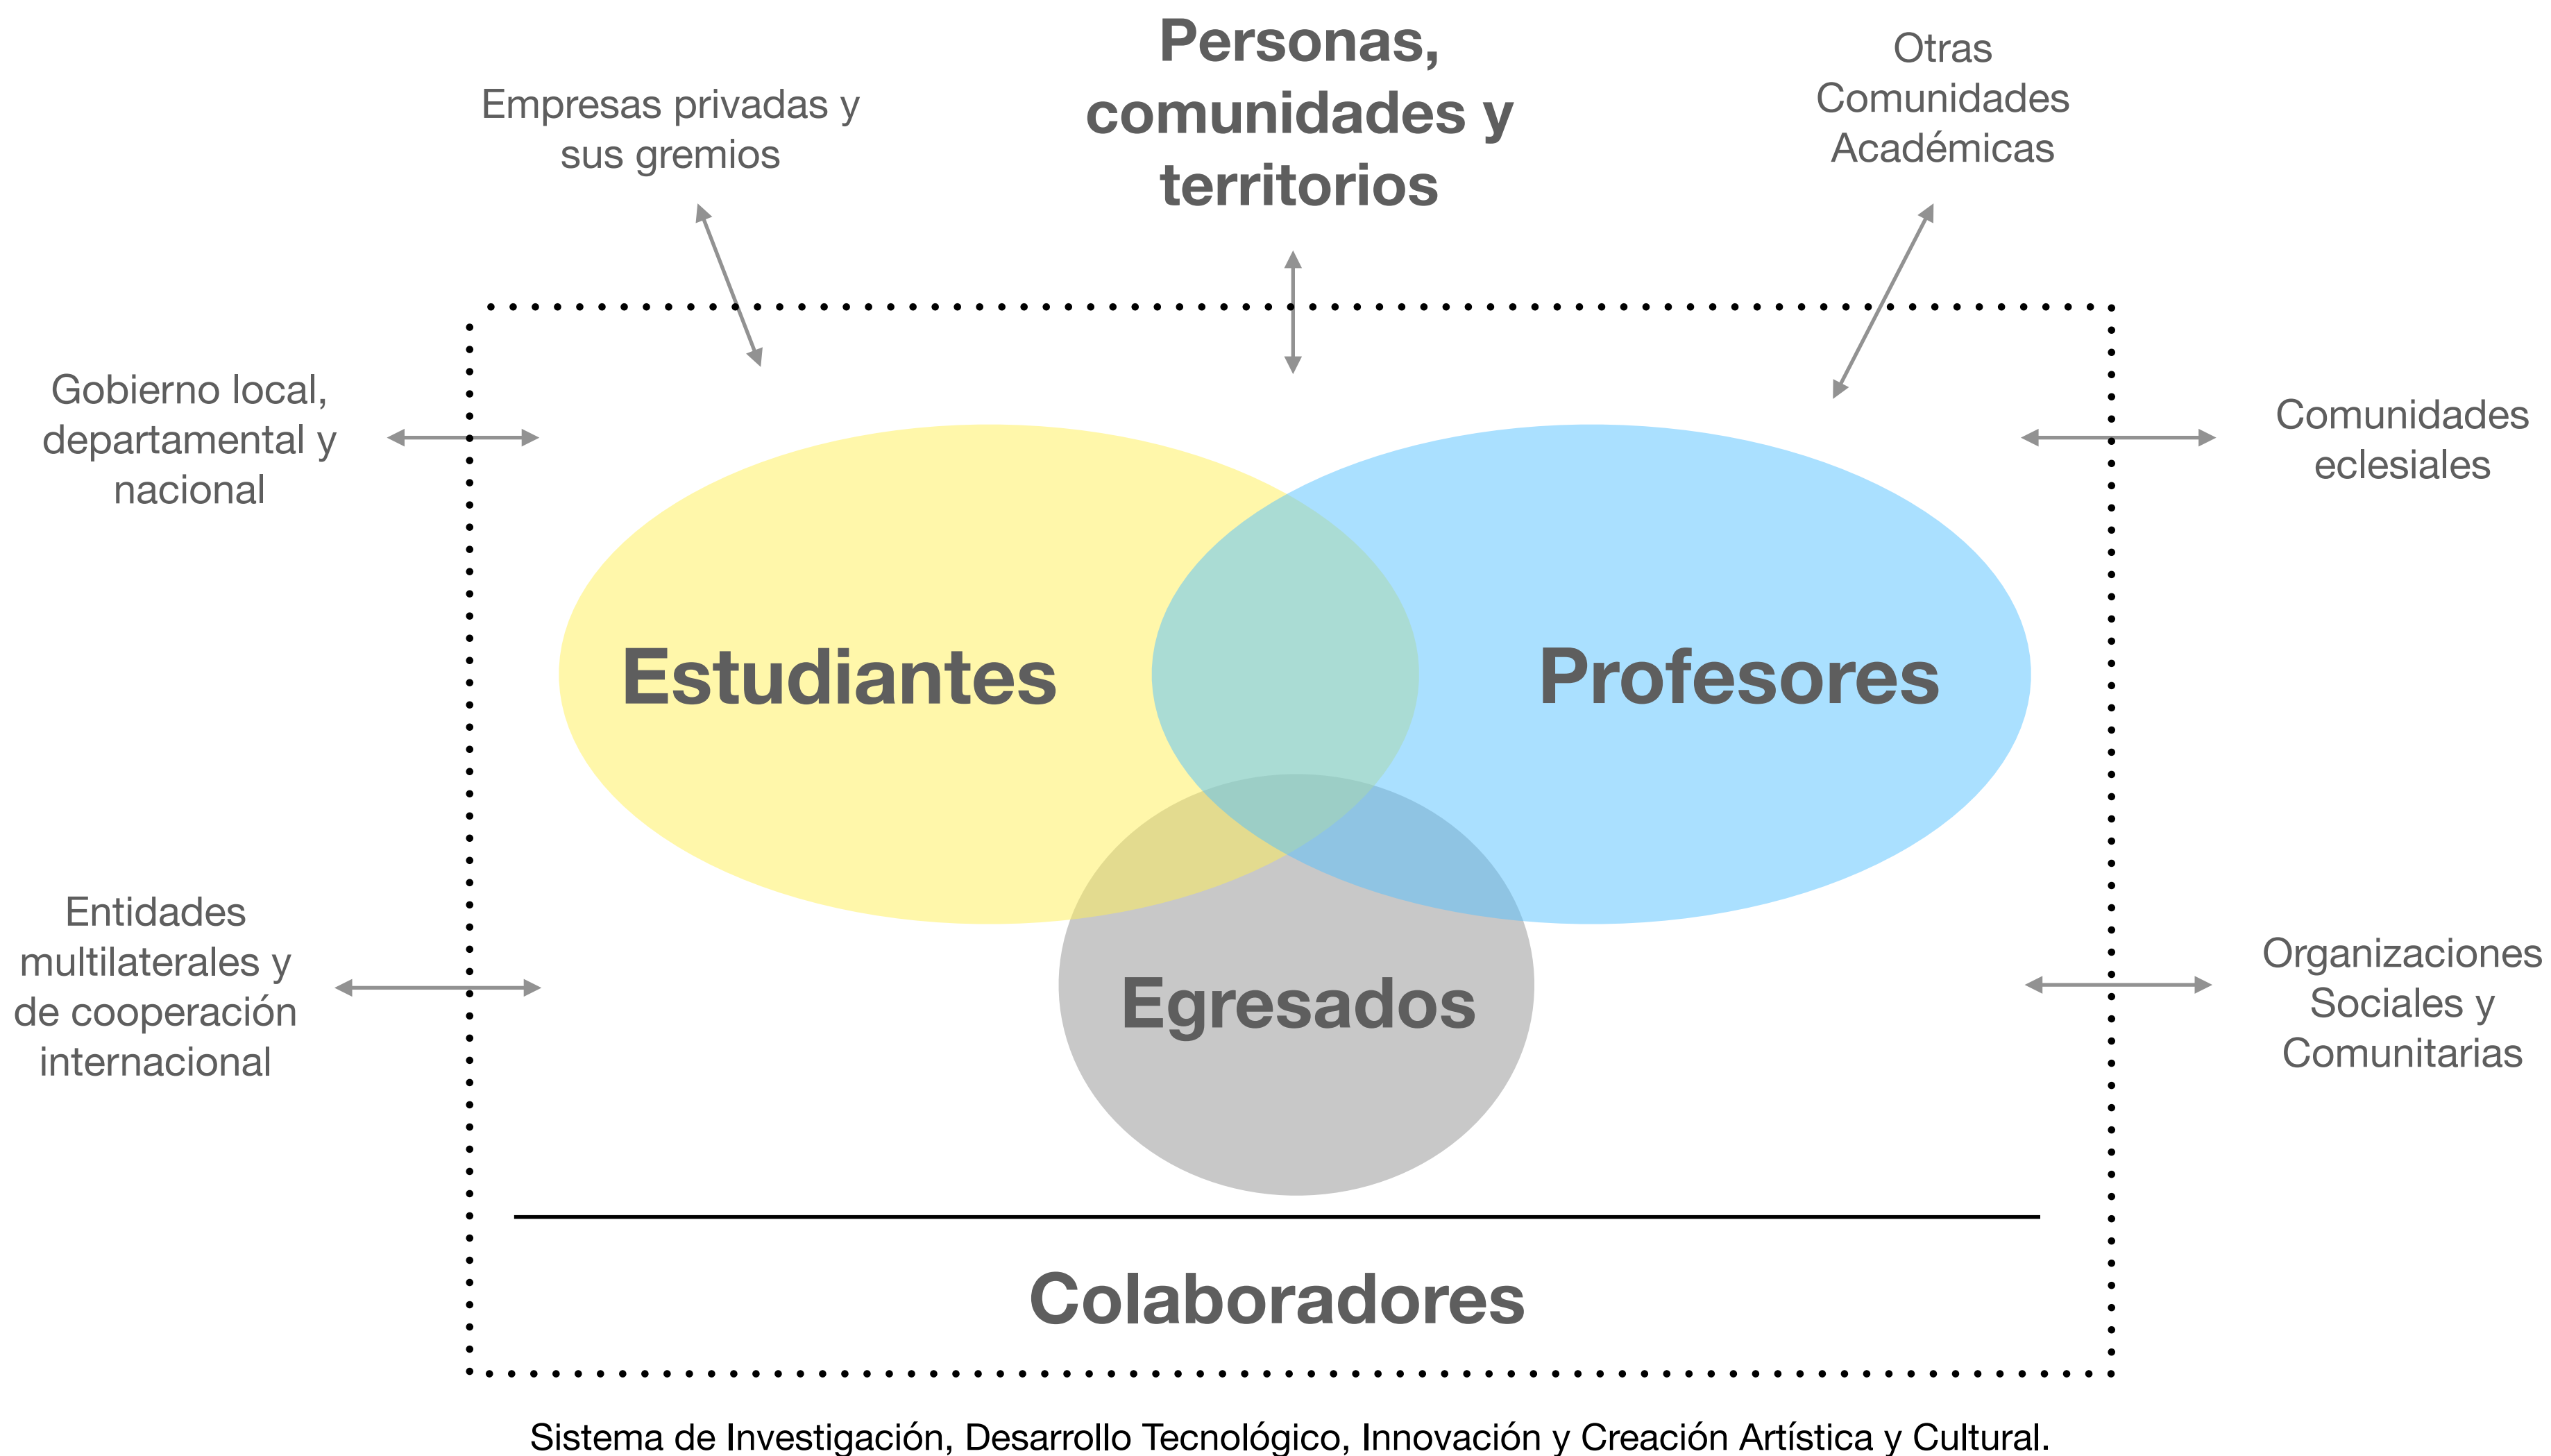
Personas, comunidades y territorios

Empresas privadas y sus gremios

Otras Comunidades Académicas

Gobierno local, departamental y nacional

Comunidades eclesiales

Estudiantes

Profesores

Egresados

Entidades multilaterales y de cooperación internacional

Organizaciones Sociales y Comunitarias

Colaboradores

Sistema de Investigación, Desarrollo Tecnológico, Innovación y Creación Artística y Cultural.